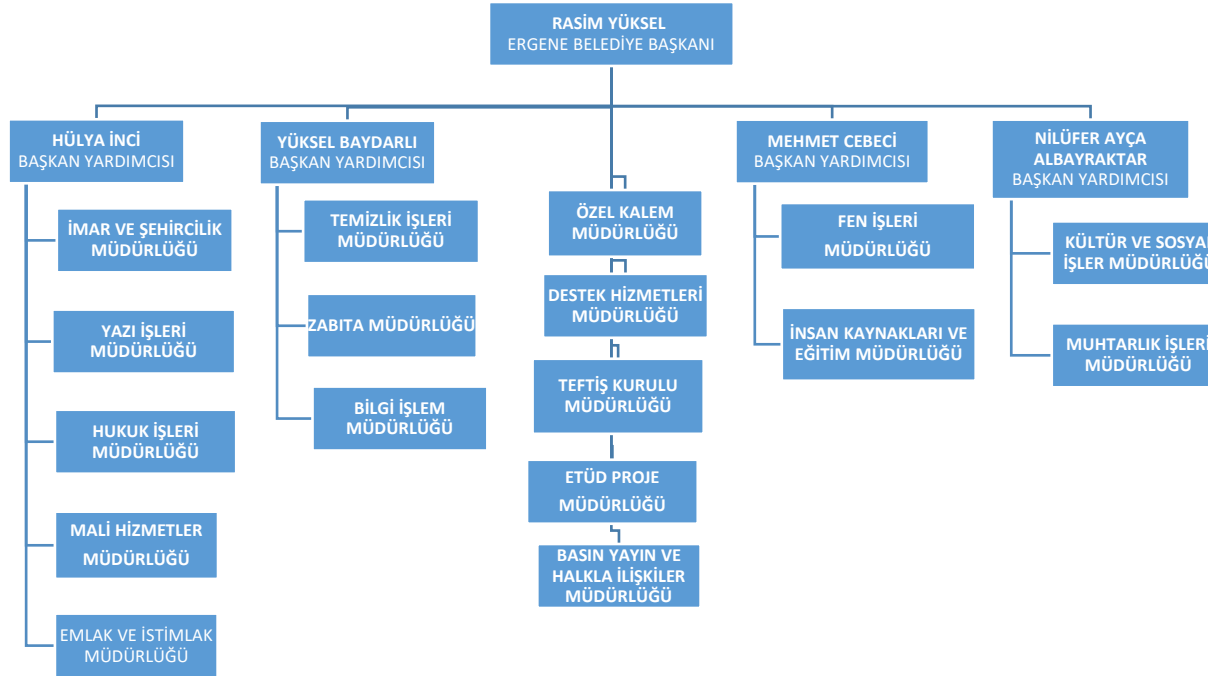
RASIM YÜKSEL
ERGENE BELEDİYE BAŞKANI

HÜLYA İNCİ
BAŞKAN YARDIMCISI

İMAR VE ŞEHİRCİLİK MÜDÜRLÜĞÜ

YAZI İŞLERİ MÜDÜRLÜĞÜ

HUKUK İŞLERİ MÜDÜRLÜĞÜ

MALİ HİZMETLER MÜDÜRLÜĞÜ

EMLAK VE İSTİMLAK MÜDÜRLÜĞÜ

YÜKSEL BAYDARLI
BAŞKAN YARDIMCISI

TEMİZLİK İŞLERİ MÜDÜRLÜĞÜ

ZABITA MÜDÜRLÜĞÜ

BİLGİ İŞLEM MÜDÜRLÜĞÜ

ÖZEL KALEM MÜDÜRLÜĞÜ

DESTEK HİZMETLERİ MÜDÜRLÜĞÜ

TEFTİŞ KURULU MÜDÜRLÜĞÜ

ETÜD PROJE MÜDÜRLÜĞÜ

BASIN YAYIN VE HALKLA İLİŞKİLER MÜDÜRLÜĞÜ

MEHMET CEBECİ
BAŞKAN YARDIMCISI

FEN İŞLERİ MÜDÜRLÜĞÜ

İNSAN KAYNAKLARI VE EĞİTİM MÜDÜRLÜĞÜ

NİLÜFER AYÇA ALBAYRAKTAR
BAŞKAN YARDIMCISI

KÜLTÜR VE SOSYA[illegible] İŞLER MÜDÜRLÜĞ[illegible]

MUHTARLIK İŞLERİ MÜDÜRLÜĞÜ